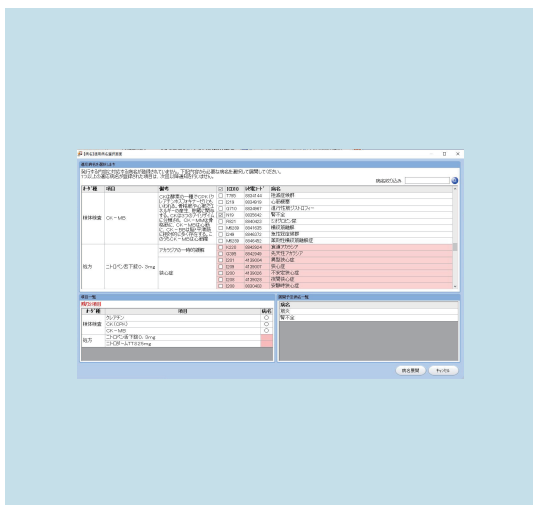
【病名】適応病名選択画面

適応病名を選択します

検索文字列

| キー種 | 項目 | 備考 | ☑ | ICD10 | 病名コード | 病名 |
|---|---|---|---|---|---|---|
| 検体検査 | CK－MB | | □ | I770 | | 動脈瘤破裂 |
| | | | □ | I219 | | 心筋梗塞 |
| | | | □ | G710 | | 進行性筋ジストロフィー |
| | | | ☑ | N19 | | 腎不全 |
| | | | □ | | | |
| | | | □ | | | 横紋筋融解 |
| | | | □ | | | 急性腎不全 |
| | | | □ | | | 薬剤性横紋筋融解症 |
| 処方 | ニトロペン舌下錠0.3mg | ブラジプロー時の頓服 | □ | I209 | | 異型狭心症 |
| | | | □ | | | 労作性狭心症 |
| | | 狭心症 | □ | | | 不安定狭心症 |
| | | | □ | | | 狭心症 |

項目一覧
病名/病名

| キー種 | 項目 | 病名 |
|---|---|---|
| 検体検査 | クレアチン | ○ |
| | CK（CPK） | ○ |
| | CK－MB | ○ |
| 処方 | ニトロペン舌下錠0.3mg | |
| | ニトロダームTTS25mg | |

選択された病名一覧
病名
腎不全

病名展開　キャンセル